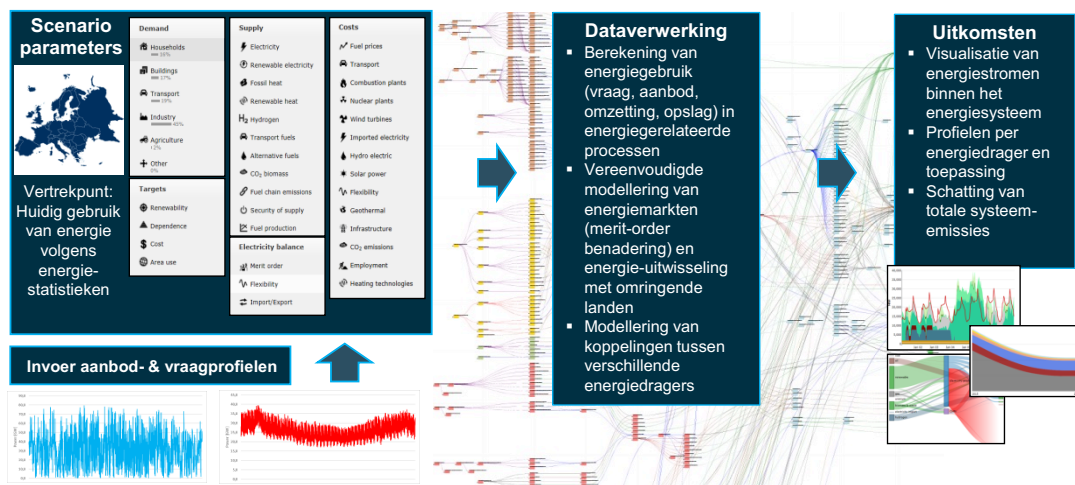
Scenario parameters

Demand
Households
16%
Buildings
17%
Transport
19%
Industry
40%
Agriculture
12%
Other
0%

Targets
Renewability
Dependence
Cost
Area use

Supply
Electricity
Renewable electricity
Fossil heat
Renewable heat
Hydrogen
Transport fuels
Alternative fuels
$CO_2$ biomass
Fuel chain emissions
Security of supply
Fuel production

Electricity balance
Merit order
Flexibility
Import/Export

Costs
Fuel prices
Transport
Combustion plants
Nuclear plants
Wind turbines
Imported electricity
Hydro electric
Solar power
Flexibility
Geothermal
Infrastructure
$CO_2$ emissions
Employment
Heating technologies

Vertrekpunt: Huidig gebruik van energie volgens energie-statistieken

Invoer aanbod- & vraagprofielen

Dataverwerking
▪ Berekening van energiegebruik (vraag, aanbod, omzetting, opslag) in energiegerelateerde processen
▪ Vereenvoudigde modellering van energiemarkten (merit-order benadering) en energie-uitwisseling met omringende landen
▪ Modellering van koppelingen tussen verschillende energiedragers

Uitkomsten
▪ Visualisatie van energiestromen binnen het energiesysteem
▪ Profielen per energiedrager en toepassing
▪ Schatting van totale systeem-emissies